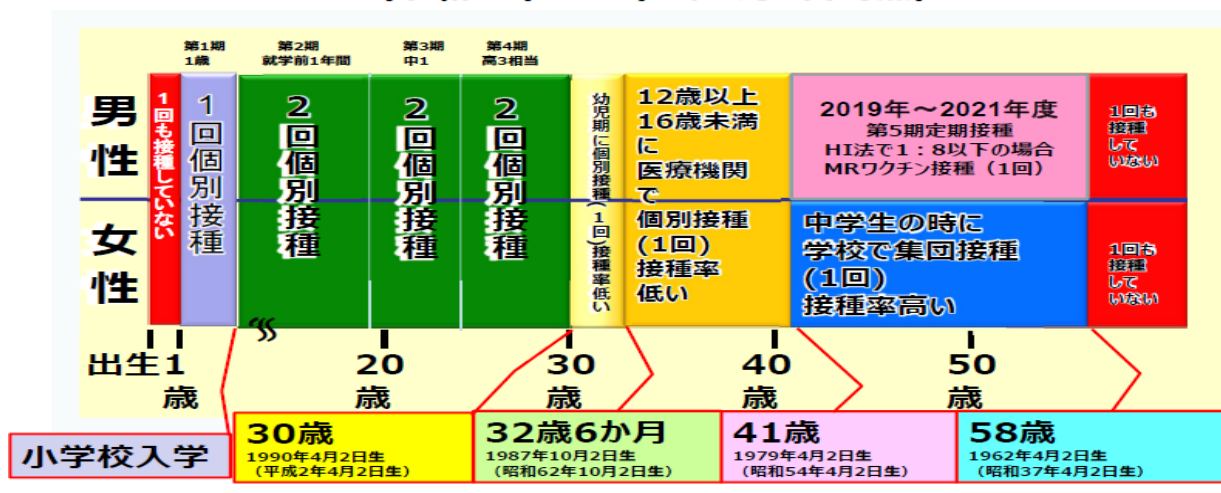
第1期 1歳

第2期 就学前1年間

第3期 中1

第4期 高3相当

男性

女性

1回も接種していない

1回個別接種

2回個別接種

2回個別接種

2回個別接種

幼児期に個別接種(1回)接種率低い

12歳以上16歳未満に医療機関で個別接種(1回)接種率低い

2019年～2021年度 第5期定期接種 HI法で1：8以下の場合 MRワクチン接種（1回）

中学生の時に学校で集団接種(1回)接種率高い

1回も接種していない

1回も接種していない

出生 1歳 20歳 30歳 40歳 50歳

小学校入学

30歳 1990年4月2日生 （平成2年4月2日生）

32歳6か月 1987年10月2日生 （昭和62年10月2日生）

41歳 1979年4月2日生 （昭和54年4月2日生）

58歳 1962年4月2日生 （昭和37年4月2日生）